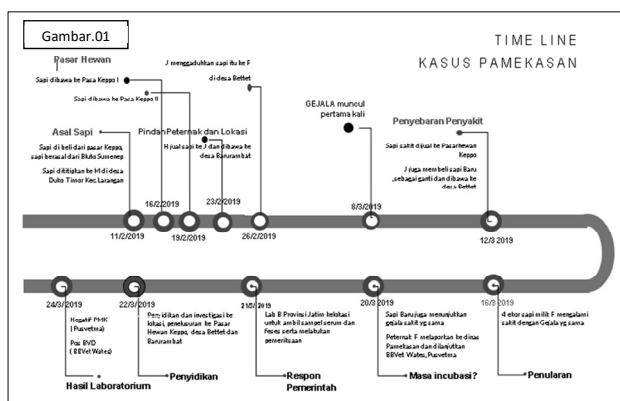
Gambar.01

TIME LINE
KASUS PAMEKASAN

Pasar Hewan

Sapi dibawa ke Pasar Keppo I

Sapi dibawa ke Pasar Keppo II

J menggaduhkan sapi itu ke F di desa Bettet

GEJALA muncul pertama kali

Penyebaran Penyakit

Sapi sakit dijual ke Pasar hewan Keppo

J juga membeli sapi Baru sebagai ganti dan dibawa ke desa Bettet

Asal Sapi

Sapi di beli dari pasar Keppo, sapi berasal dari Bluto Sumenep

Sapi dititipkan ke M di desa Bluto Timor Kec Larangan

Pindah Peternak dan Lokasi

H jual sapi ke J dan dibawa ke desa Bararambat

11/2/2019

16/2/2019

19/2/2019

23/2/2019

26/2/2019

8/3/2019

12/3/2019

24/3/2019

22/3/2019

21/3/2019

20/3/2019

16/3/2019

Hasil Laboratorium

Negatif PMK (Pusvetma)

Pos BVD (BBVet Wates)

Penyidikan

Penyidikan dan investigasi ke lokasi, penelusuran ke Pasar Hewan Keppo, desa Bettet dan Bararambat

Respon Pemerintah

Lab B Provinsi Jatim kelokasi untuk ambil sampel serum dan Feses serta melakukan pemeriksaan

Masa incubasi?

Sapi Baru juga menunjukkan gejala sakit yg sama

Peternak F melaporkan ke dinas Pamekasan dan dilanjutkan BBVet Wates, Pusvetma

Penularan

4 ekor sapi milik F mengalami sakit dengan Gejala yg sama